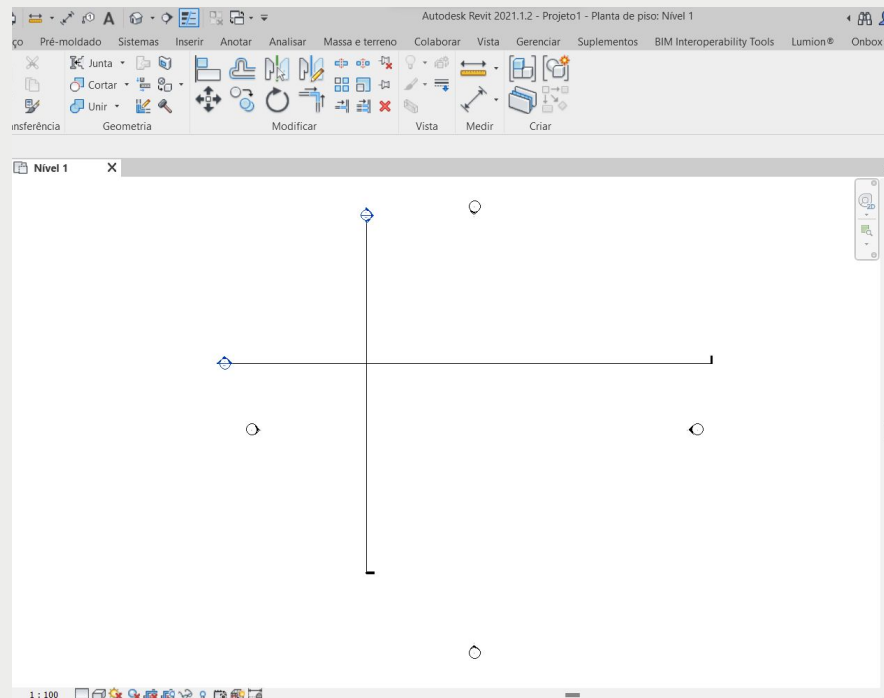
Autodesk Revit 2021.1.2 - Projeto1 - Planta de piso: Nível 1

ço Pré-moldado Sistemas Inserir Anotar Analisar Massa e terreno Colaborar Vista Gerenciar Suplementos BIM Interoperability Tools Lumion® Onbox

Junta Cortar Unir

nsferência Geometria Modificar Vista Medir Criar

Nível 1

1 : 100